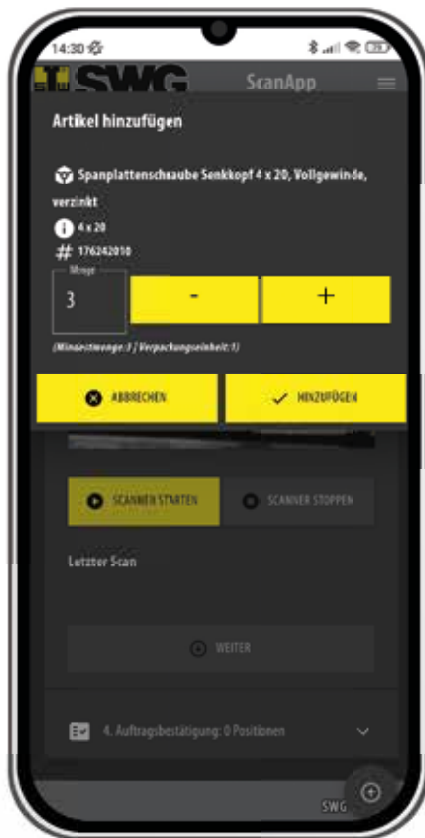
14:30

SWG ScanApp

Artikel hinzufügen

Spanplattenschraube Senkkopf 4 x 20, Vollgewinde, verzinkt

4 x 20

# 176242010

Menge

3

-

+

(Mindestmenge: 1 | Verpackungseinheit: 1)

ABBRECHEN

HINZUFÜGEN

SCANNER STARTEN

SCANNER STOPPEN

Letzter Scan

WEITER

4. Auftragsbestätigung: 0 Positionen

SWG